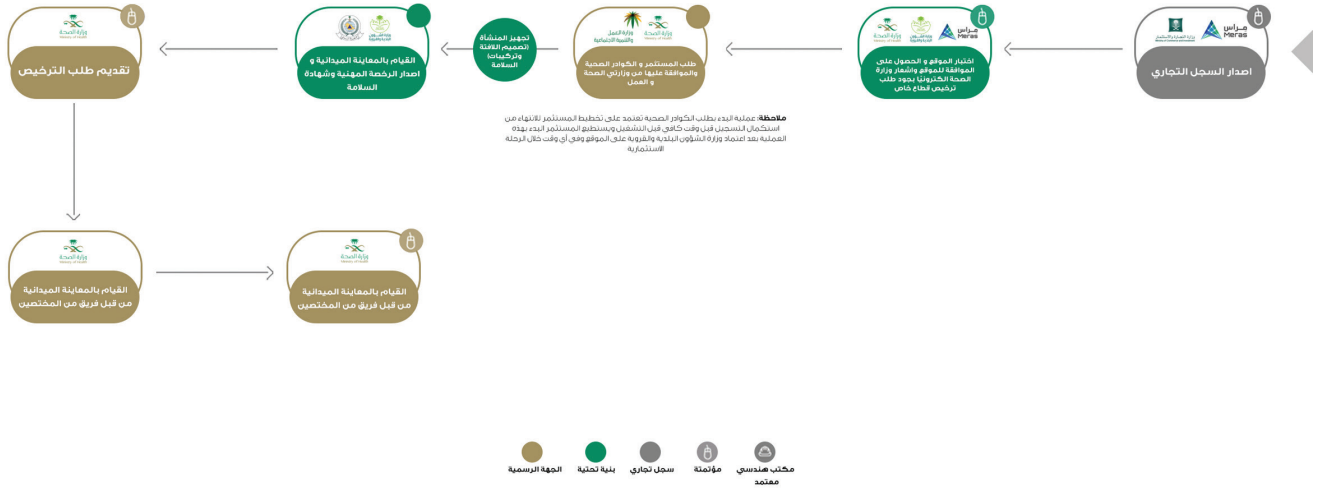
مـراس
Meras

اصدار السجل التجاري

مـراس
Meras
وزارة الصحة
Ministry of Health

اختيار الموقع و الحصول على الموافقة للموقع واشعار وزارة الصحة الكترونيا بوجود طلب ترخيص قطاع خاص

وزارة الصحة
Ministry of Health
وزارة العمل والتنمية الاجتماعية

طلب المستثمر و الكوادر الصحية والموافقة عليها من وزارتي الصحة و العمل

تجهيز المنشأة (تصميم الانشاءات وتركيبات) السلامة

وزارة الصحة
Ministry of Health

القيام بالمعاينة الميدانية و اصدار الرخصة المهنية وشهادة السلامة

وزارة الصحة
Ministry of Health

تقديم طلب الترخيص

ملاحظة: عملية البدء بطلب الكوادر الصحية تعتمد على تخطيط المستثمر للانتهاء من استكمال التسجيل قبل وقت كافي قبل التشغيل ويستطيع المستثمر البدء بهذه العملية بعد اعتماد وزارة الشؤون البلدية والقروية على الموقع وفي أي وقت خلال الرحلة الاستثمارية

وزارة الصحة
Ministry of Health

القيام بالمعاينة الميدانية من قبل فريق من المختصين

وزارة الصحة
Ministry of Health

القيام بالمعاينة الميدانية من قبل فريق من المختصين

مكتب هندسي معتمد
مؤتمتة
سجل تجاري
بنية تحتية
الجهة الرسمية